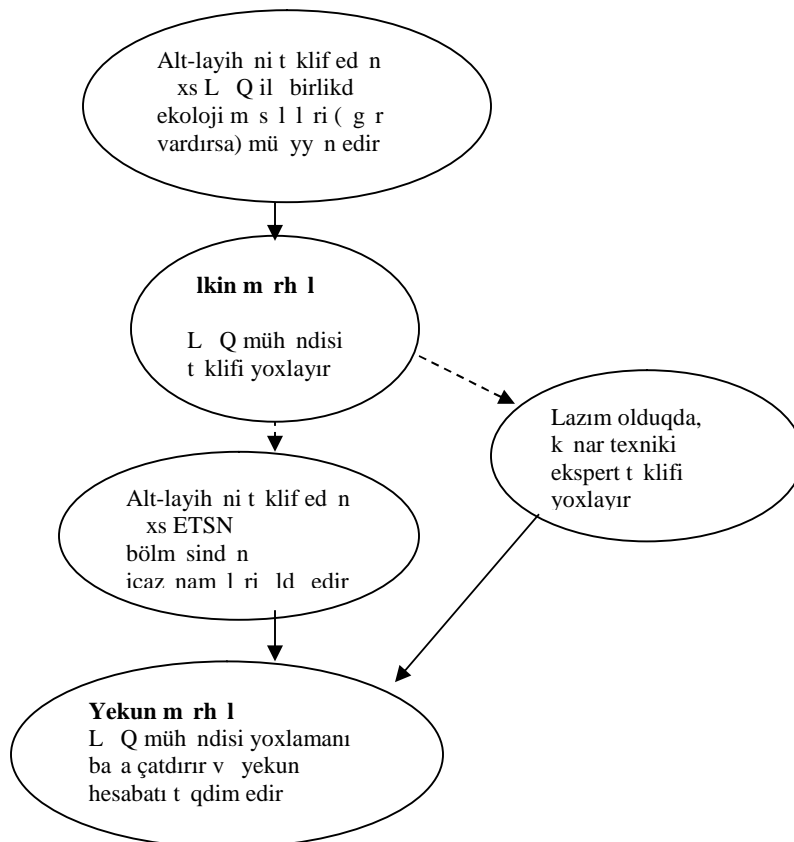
Alt-layih ni t klif ed n xs L Q il birlikd ekoloji m s l l ri ( g r vardırsa) mü yy n edir

lkin m rh l

L Q müh ndisi t klifi yoxlayır

Lazım olduqda, k nar texniki ekspert t klifi yoxlayır

Alt-layih ni t klif ed n xs ETSN bölm sind n icaz nam l ri ld edir

Yekun m rh l
L Q müh ndisi yoxlamanı ba a çatdırır v yekun hesabatı t qdim edir